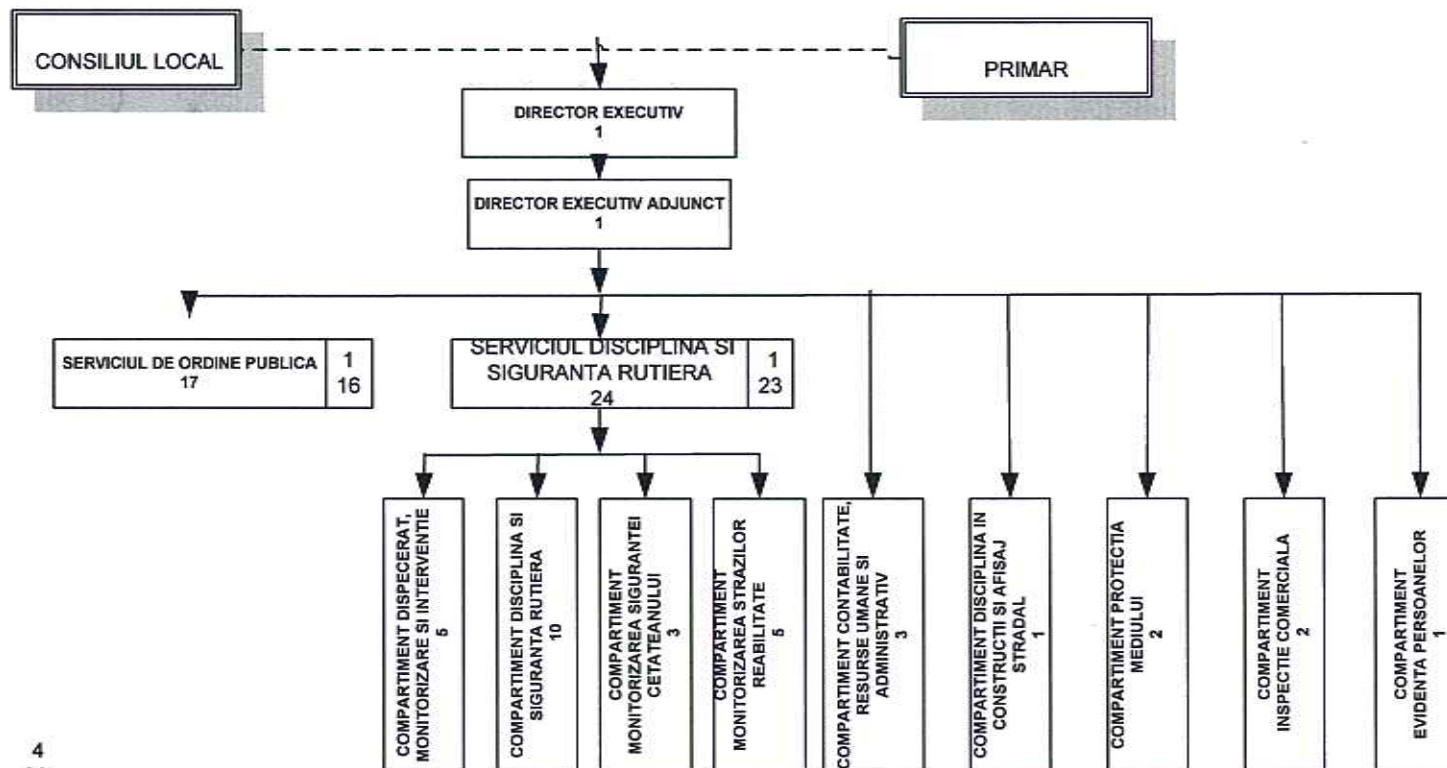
CONSILIUL LOCAL

PRIMAR

DIRECTOR EXECUTIV
1

DIRECTOR EXECUTIV ADJUNCT
1

SERVICIUL DE ORDINE PUBLICA
17

1
16

SERVICIUL DISCIPLINA SI SIGURANTA RUTIERA
24

1
23

COMPARTIMENT DISPECERAT, MONITORIZARE SI INTERVENTIE
5

COMPARTIMENT DISCIPLINA SI SIGURANTA RUTIERA
10

COMPARTIMENT MONITORIZAREA SIGURANTEI CETATEANULUI
3

COMPARTIMENT MONITORIZAREA STRAZILOR REABILITATE
5

COMPARTIMENT CONTABILITATE, RESURSE UMANE SI ADMINISTRATIV
3

COMPARTIMENT DISCIPLINA IN CONSTRUCTII SI AFISAJ STRADAL
1

COMPARTIMENT PROTECTIA MEDIULUI
2

COMPARTIMENT INSPECTIE COMERCIALA
2

COMPARTIMENT EVIDENTA PERSOANELOR
1

4